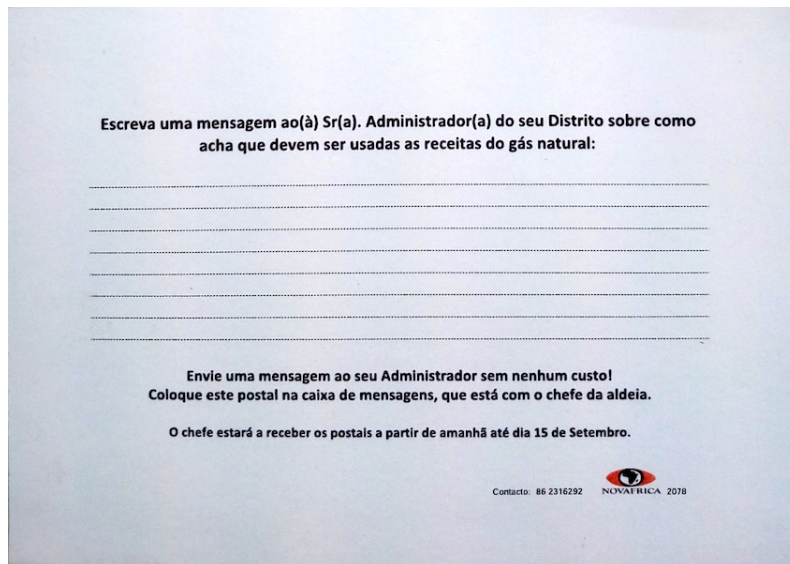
Escreva uma mensagem ao(à) Sr(a). Administrador(a) do seu Distrito sobre como acha que devem ser usadas as receitas do gás natural:

Envie uma mensagem ao seu Administrador sem nenhum custo!
Coloque este postal na caixa de mensagens, que está com o chefe da aldeia.

O chefe estará a receber os postais a partir de amanhã até dia 15 de Setembro.

Contacto: 86 2316292 NOVAFRICA 2078